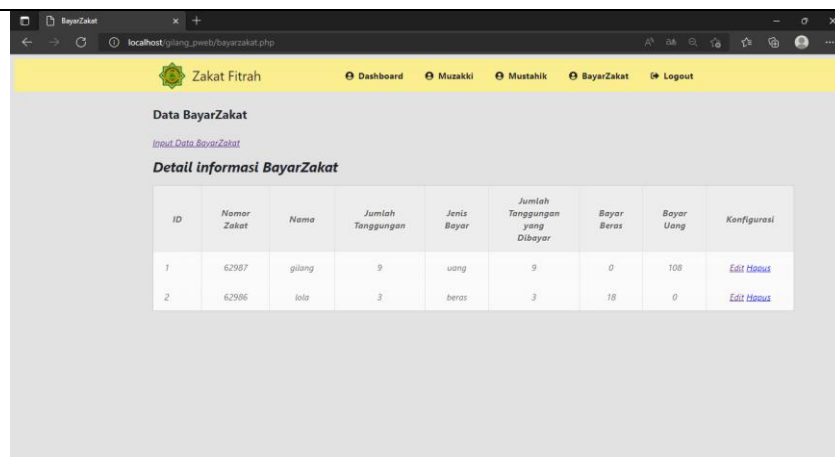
BayarZakat

localhost/gilang_pweb/bayarzakat.php

Zakat Fitrah

Dashboard Muzakki Mustahik BayarZakat Logout

Data BayarZakat

Input Data BayarZakat

Detail informasi BayarZakat

| ID | Nomor Zakat | Nama | Jumlah Tanggungan | Jenis Bayar | Jumlah Tanggungan yang Dibayar | Bayar Beras | Bayar Uang | Konfigurasi |
|---|---|---|---|---|---|---|---|---|
| 1 | 62987 | gilang | 9 | uang | 9 | 0 | 108 | Edit Hapus |
| 2 | 62986 | lola | 3 | beras | 3 | 18 | 0 | Edit Hapus |